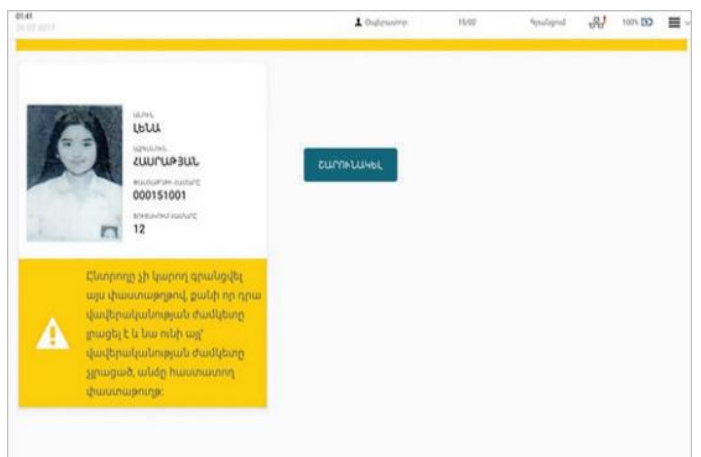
01:41
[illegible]

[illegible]
15/02
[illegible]
100%

ԱՆՈՒՆ
ԼԵՆԱ
ԱԶԳԱՆՈՒՆ
ՀԱԿՈԲՅԱՆ
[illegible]
000151001
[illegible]
12

ՇԱՐՈՒՆԱԿԵԼ

Ընտրողը չի կարող գրանցվել այս փաստաթղթով, քանի որ դրա վավերականության ժամկետը լրացել է և նա ունի այլ՝ վավերականության ժամկետը չլրացած, անձը հաստատող փաստաթուղթ: